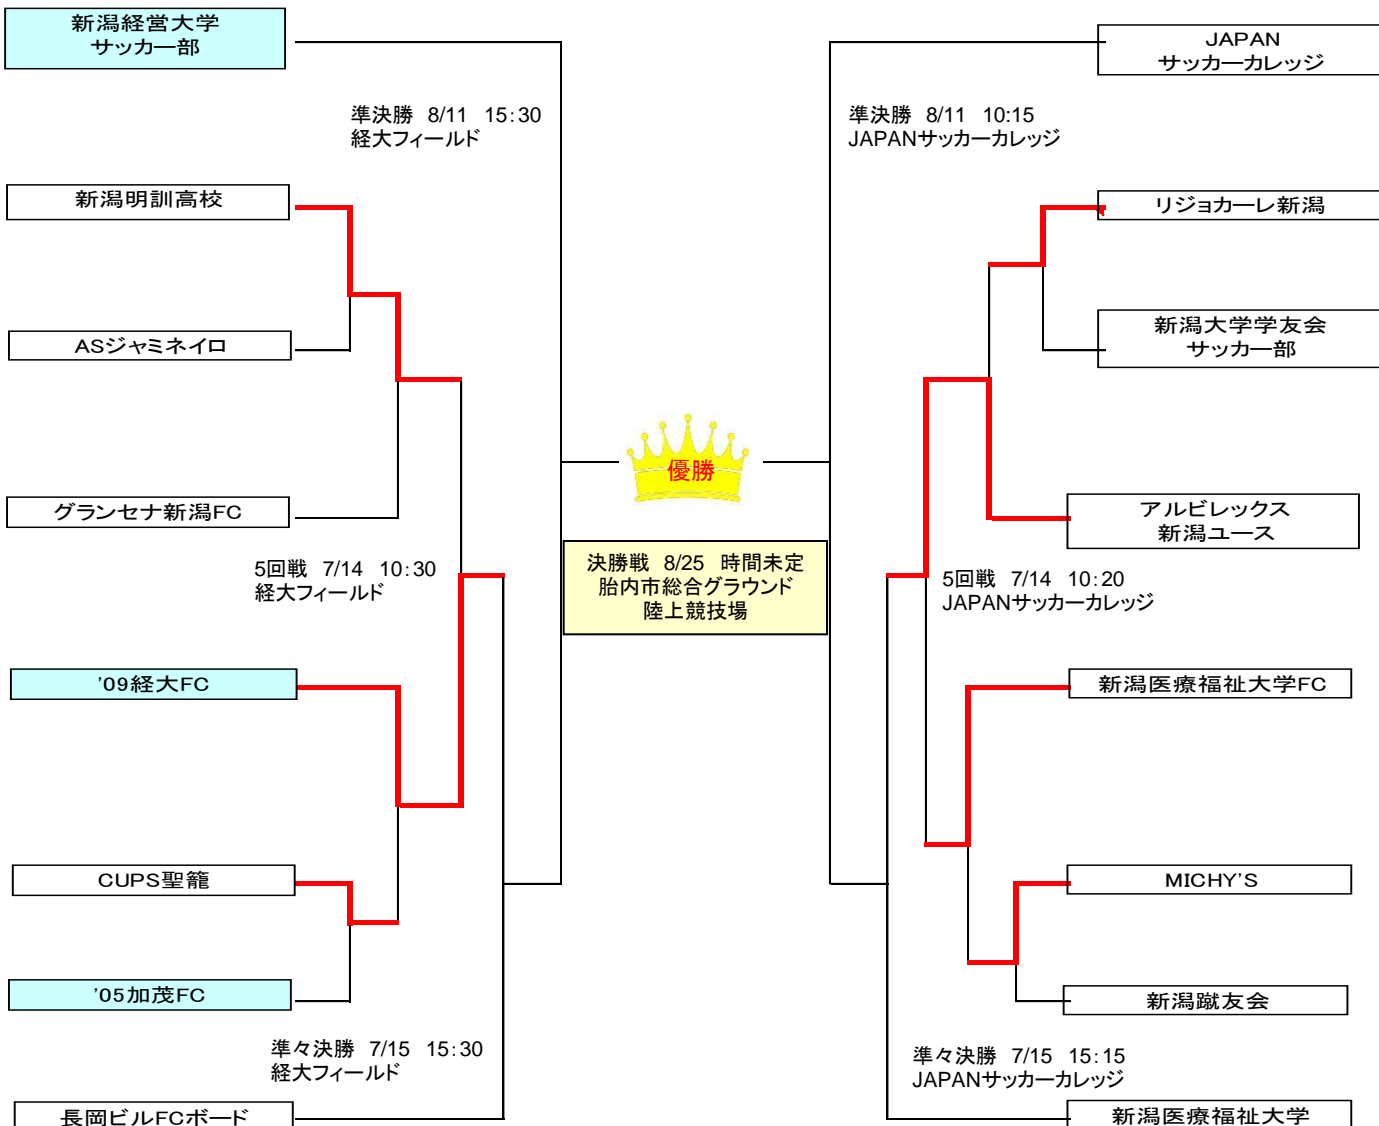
新潟経営大学
サッカー部

JAPAN
サッカーカレッジ

準決勝 8/11 15:30
経大フィールド

準決勝 8/11 10:15
JAPANサッカーカレッジ

新潟明訓高校

リジョカーレ新潟

ASジャミネイロ

新潟大学学友会
サッカー部

優勝

グランセナ新潟FC

アルビレックス
新潟ユース

決勝戦 8/25 時間未定
胎内市総合グラウンド
陸上競技場

5回戦 7/14 10:30
経大フィールド

5回戦 7/14 10:20
JAPANサッカーカレッジ

'09経大FC

新潟医療福祉大学FC

CUPS聖籠

MICHY'S

'05加茂FC

新潟蹴友会

準々決勝 7/15 15:30
経大フィールド

準々決勝 7/15 15:15
JAPANサッカーカレッジ

長岡ビルFCボード

新潟医療福祉大学